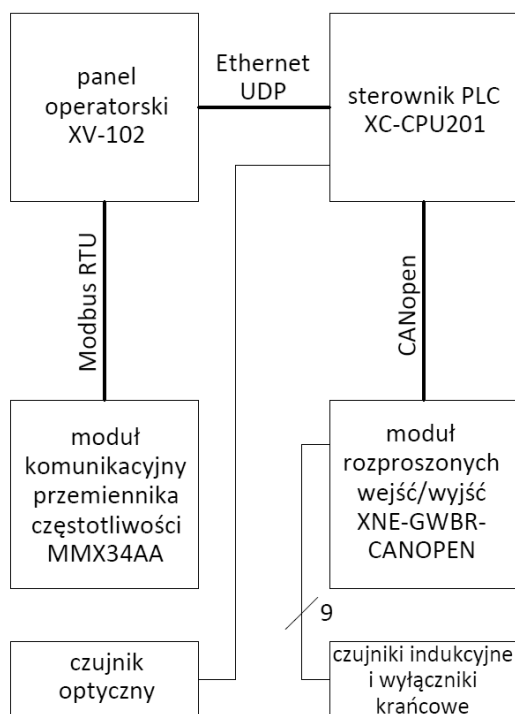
panel operatorski XV-102

Ethernet UDP

sterownik PLC XC-CPU201

Modbus RTU

CANopen

moduł komunikacyjny przemiennika częstotliwości MMX34AA

moduł rozproszonych wejść/wyjść XNE-GWBR-CANOPEN

9

czujnik optyczny

czujniki indukcyjne i wyłączniki krańcowe